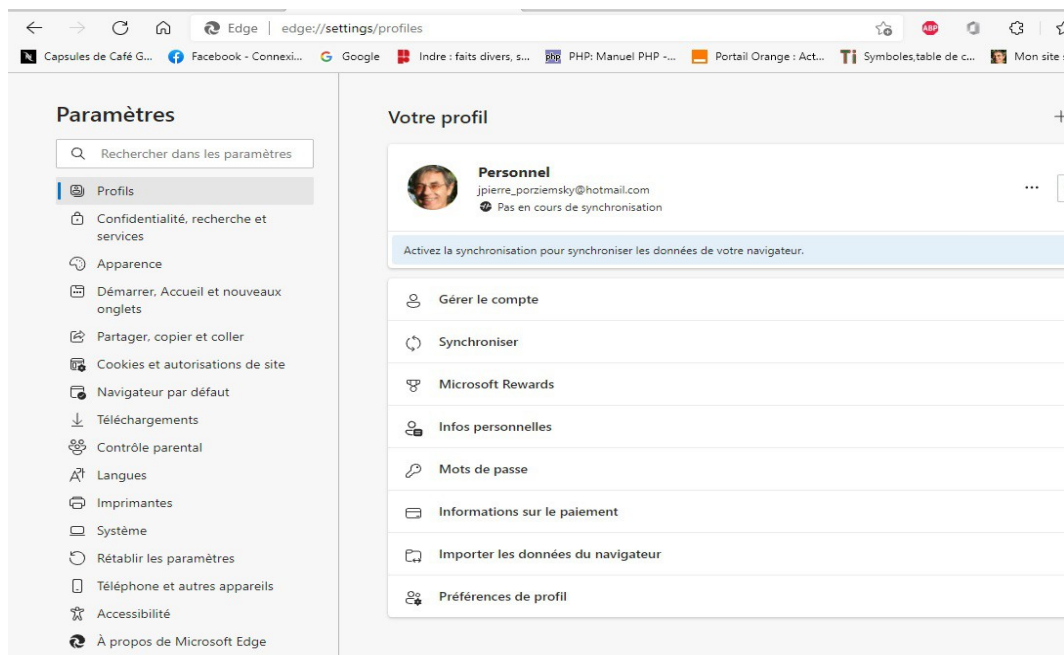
Edge | edge://settings/profiles

Capsules de Café G... Facebook - Connexi... Google Indre : faits divers, s... PHP: Manuel PHP -... Portail Orange : Act... Symboles,table de c... Mon site

Paramètres

Rechercher dans les paramètres

Profils
Confidentialité, recherche et services
Apparence
Démarrer, Accueil et nouveaux onglets
Partager, copier et coller
Cookies et autorisations de site
Navigateur par défaut
Téléchargements
Contrôle parental
Langues
Imprimantes
Système
Rétablir les paramètres
Téléphone et autres appareils
Accessibilité
À propos de Microsoft Edge

Votre profil

Personnel
jpierre_porziemsky@hotmail.com
Pas en cours de synchronisation

Activez la synchronisation pour synchroniser les données de votre navigateur.

Gérer le compte
Synchroniser
Microsoft Rewards
Infos personnelles
Mots de passe
Informations sur le paiement
Importer les données du navigateur
Préférences de profil